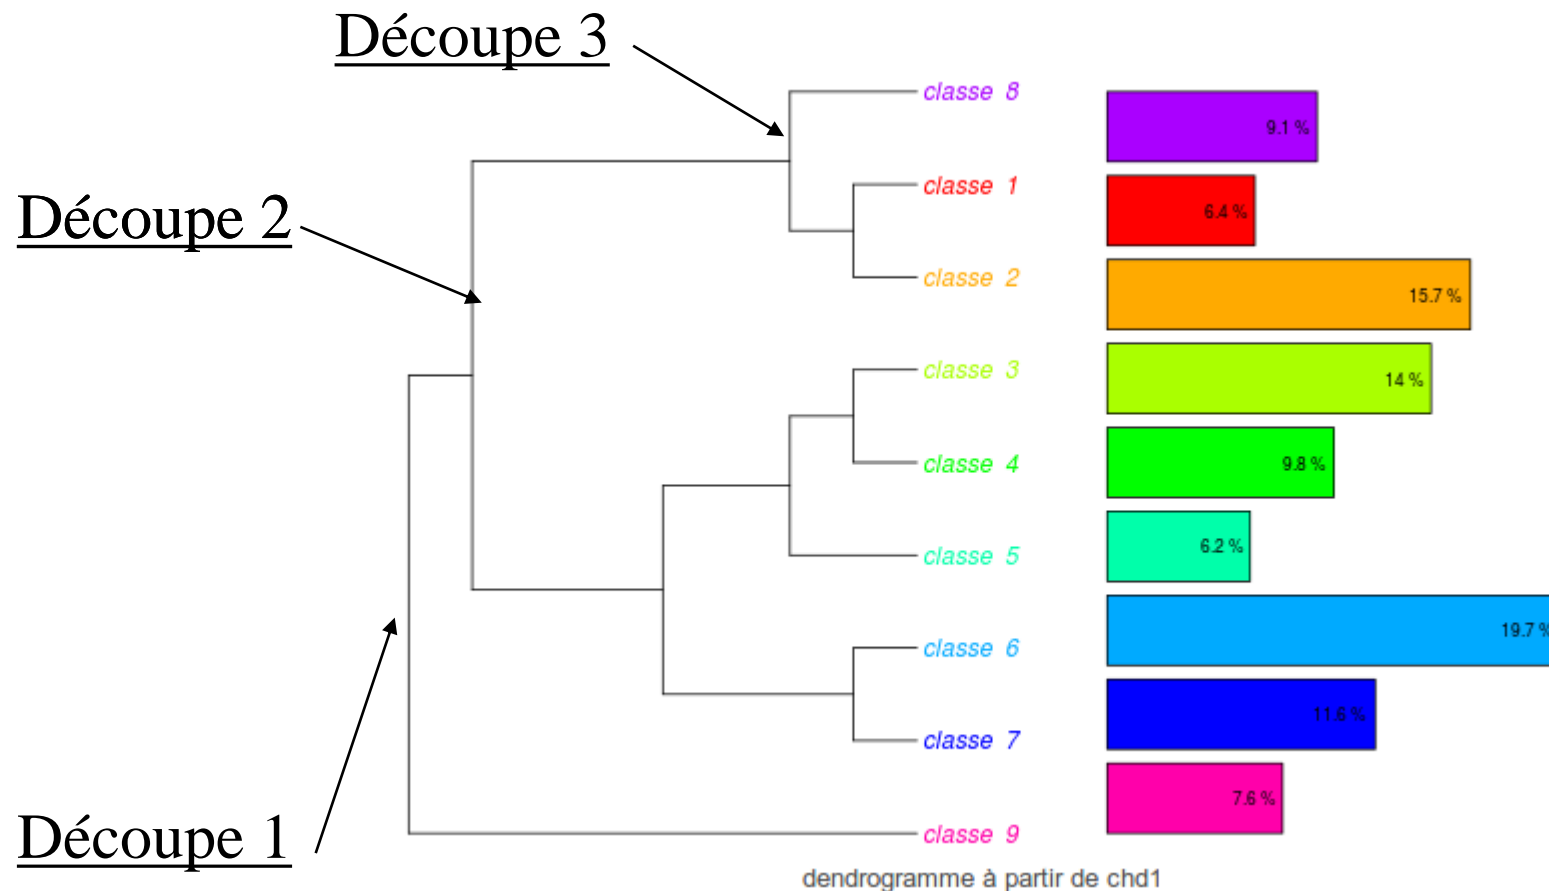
Découpe 3

Découpe 2

Découpe 1

classe 8
9.1 %

classe 1
6.4 %

classe 2
15.7 %

classe 3
14 %

classe 4
9.8 %

classe 5
6.2 %

classe 6
19.7 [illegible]

classe 7
11.6 %

classe 9
7.6 %

dendrogramme à partir de chd1